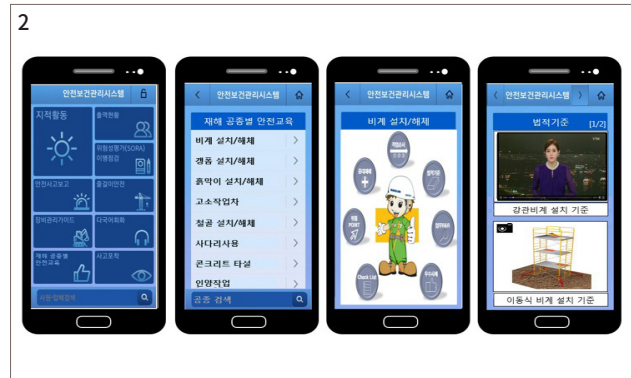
2

안전보건관리시스템

지적활동

출역현황

위험성평가(SDRA) 이행점검

안전사고보고

중장비안전

장비관리가이드

다국어회화

재해·공종별 안전교육

사고조치

사용·장비검색

안전보건관리시스템

재해 공종별 안전교육

비계 설치/해체

갱폼 설치/해체

흙막이 설치/해체

고소작업차

철골 설치/해체

사다리사용

콘크리트 타설

인양작업

공종 검색

안전보건관리시스템

비계 설치/해체

작업순서

점검사항

준수사항

법적기준

Check List

핵심 POINT

안전보건관리시스템

법적기준

[1/2]

강관비계 설치 기준

이동식 비계 설치 기준